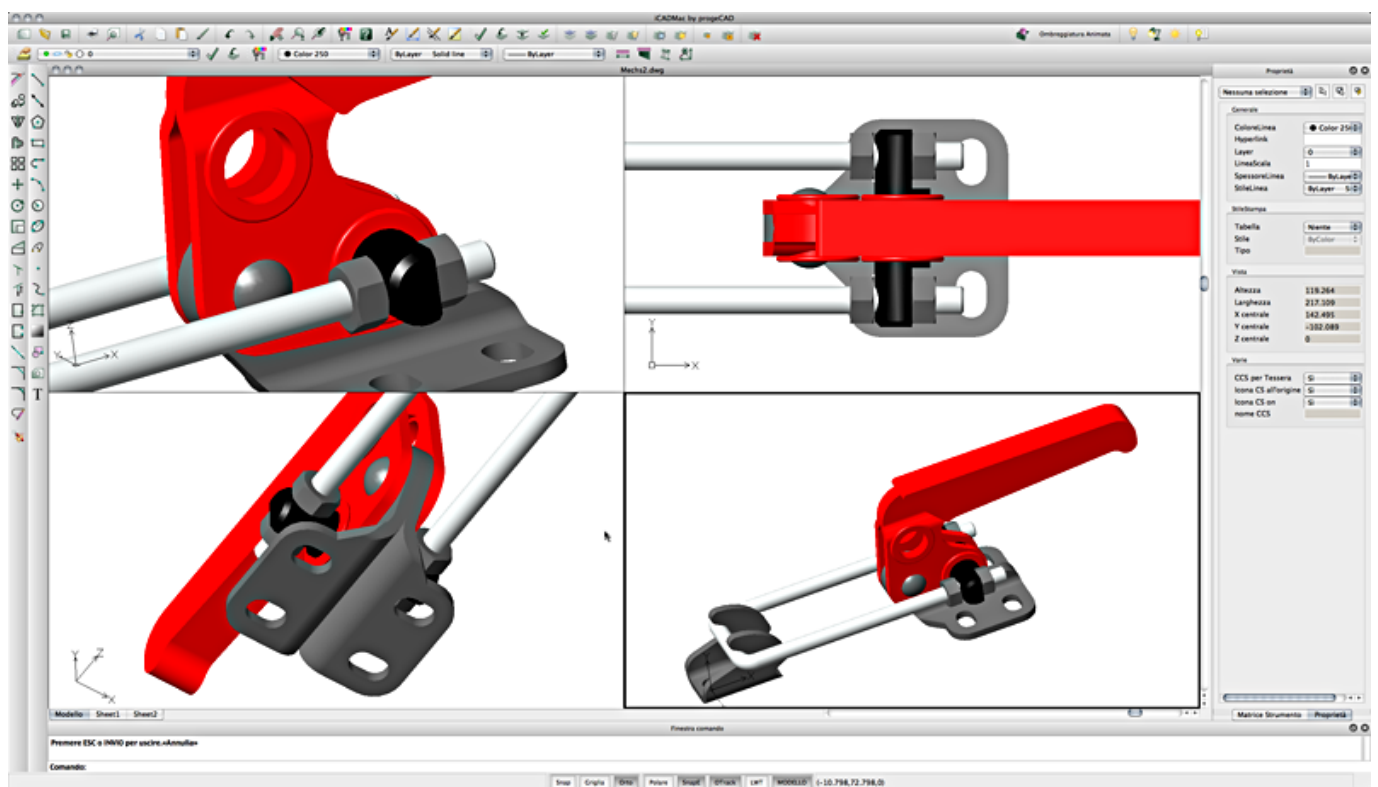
iCADMac by progeCAD

Ombreggiatura Animata

0

Color 250

ByLayer Solid line

ByLayer

Mechs2.dwg

Proprietà

Nessuna selezione

Generale

ColoreLinea | Color 250
Hyperlink
Layer | 0
LineaScala | 1
SpessoreLinea | ByLayer
StileLinea | ByLayer

StileStampa

Tabella | Niente
Stile | ByColor
Tipo

Vista

Altezza | 119.264
Larghezza | 217.109
X centrale | 142.495
Y centrale | -102.089
Z centrale | 0

Varie

CCS per Tessera | Sì
Icona CS all'origine | Sì
Icona CS on | Sì
nome CCS

Y
X
Y
X
Y
Z
X

T

Modello | Sheet1 | Sheet2

Matrice Strumento | Proprietà

Finestra comando

Premere ESC o INVIO per uscire.«Annulla»

Comando:

Snap | Griglia | Orto | Polare | SnapE | ETrack | LWT | MODELLO | (-10.798,72.798,0)